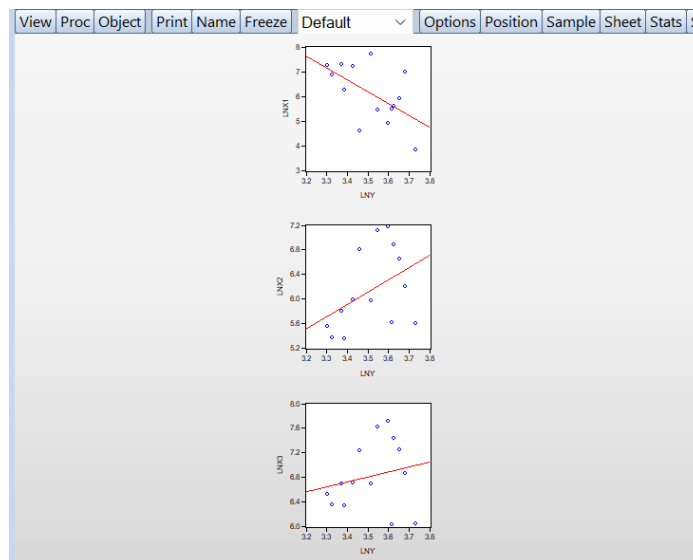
View | Proc | Object | Print | Name | Freeze | Default | Options | Position | Sample | Sheet | Stats

LNX1
8
7
6
5
4
3
3.2 3.3 3.4 3.5 3.6 3.7 3.8
LNY

LNX2
7.2
6.8
6.4
6.0
5.6
5.2
3.2 3.3 3.4 3.5 3.6 3.7 3.8
LNY

LNX3
8.0
7.6
7.2
6.8
6.4
6.0
3.2 3.3 3.4 3.5 3.6 3.7 3.8
LNY